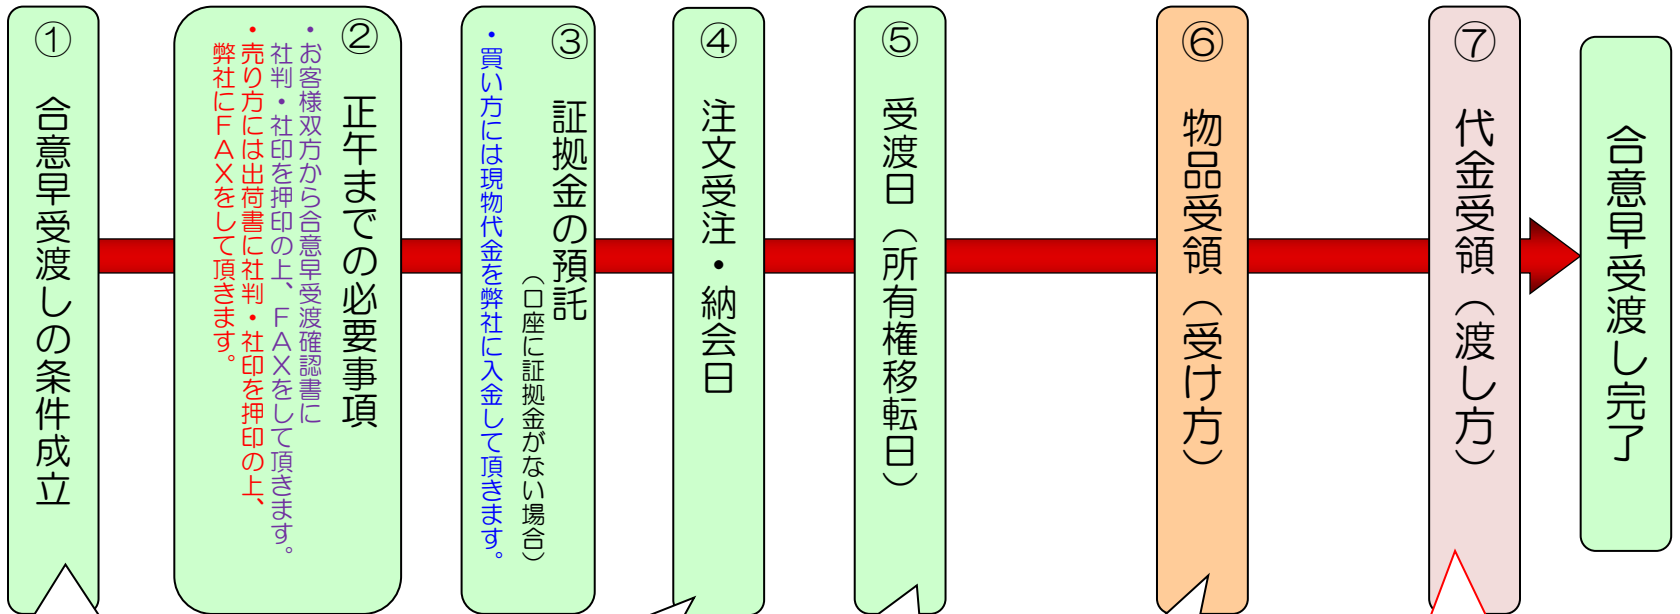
①
合意早受渡しの条件成立

②
正午までの必要事項
・お客様双方から合意早受渡確認書に社判・社印を押印の上、ＦＡＸをして頂きます。
・売り方には出荷書に社判・社印を押印の上、弊社にＦＡＸをして頂きます。

③
証拠金の預託
（口座に証拠金がない場合）
・買い方には現物代金を弊社に入金して頂きます。

④
注文受注・納会日

⑤
受渡日（所有権移転日）

⑥
物品受領（受け方）

⑦
代金受領（渡し方）

合意早受渡し完了